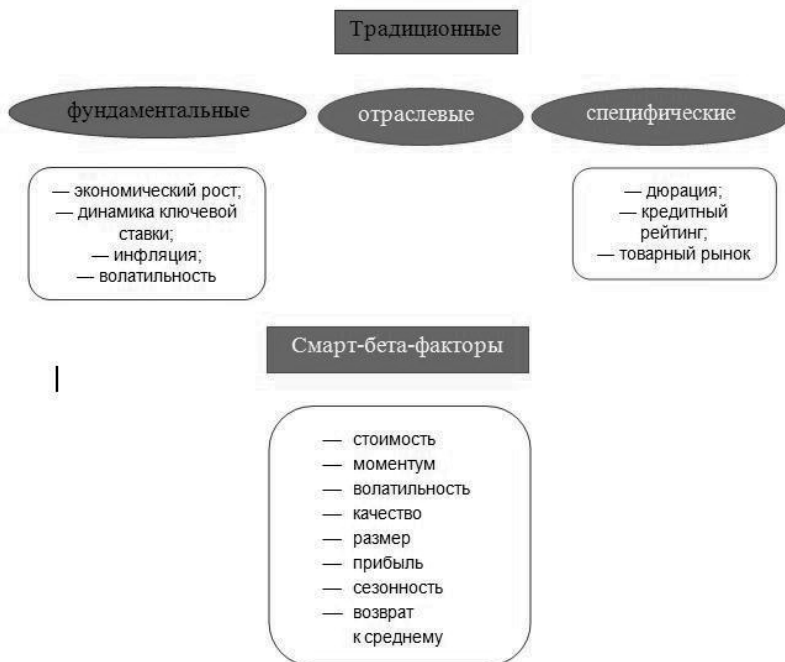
Традиционные

фундаментальные

отраслевые

специфические

— экономический рост;
— динамика ключевой ставки;
— инфляция;
— волатильность

— дюрация;
— кредитный рейтинг;
— товарный рынок

Смарт-бета-факторы

— стоимость
— моментум
— волатильность
— качество
— размер
— прибыль
— сезонность
— возврат к среднему